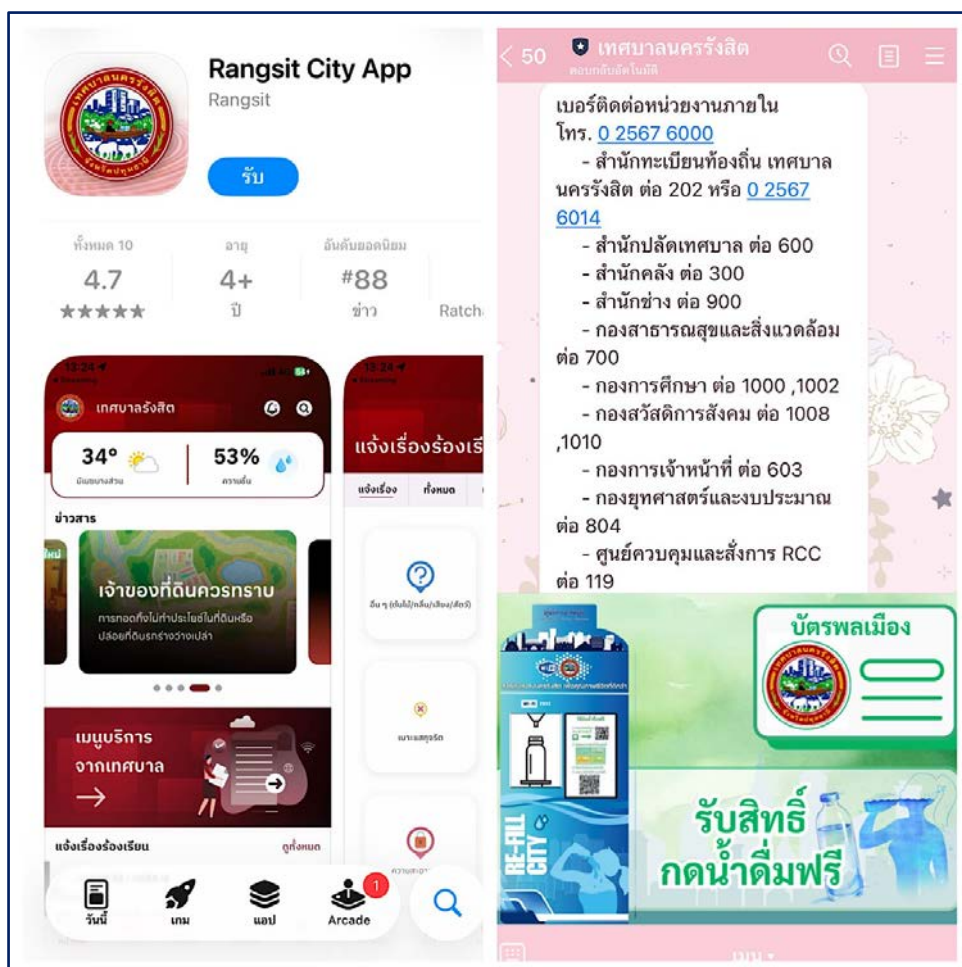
Rangsit City App
Rangsit
รับ

ทั้งหมด 10
4.7
★★★★★

อายุ
4+
ปี

อันดับยอดนิยม
#88
ข่าว

Ratch

13:24
เทศบาลรังสิต
34°
53%
ข่าวสาร
เจ้าของที่ดินควรทราบ
การทอดทิ้งไม่ทำประโยชน์ในที่ดินหรือปล่อยที่ดินรกร้างว่างเปล่า
เมนูบริการ
จากเทศบาล
→
แจ้งเรื่องร้องเรียน
ดูทั้งหมด

13:24
แจ้งเรื่องร้องเรี
แจ้งเรื่อง
ทั้งหมด
อื่น ๆ
เบาะแสทุจริต

วันนี้
เกม
แอป
Arcade
1

< 50
เทศบาลนครรังสิต
ตอบกลับอัตโนมัติ

เบอร์ติดต่อหน่วยงานภายใน โทร. 0 2567 6000
- สำนักทะเบียนท้องถิ่น เทศบาลนครรังสิต ต่อ 202 หรือ 0 2567 6014
- สำนักปลัดเทศบาล ต่อ 600
- สำนักคลัง ต่อ 300
- สำนักช่าง ต่อ 900
- กองสาธารณสุขและสิ่งแวดล้อม ต่อ 700
- กองการศึกษา ต่อ 1000 ,1002
- กองสวัสดิการสังคม ต่อ 1008 ,1010
- กองการเจ้าหน้าที่ ต่อ 603
- กองยุทธศาสตร์และงบประมาณ ต่อ 804
- ศูนย์ควบคุมและสั่งการ RCC ต่อ 119

บัตรพลเมือง
RE-FILL CITY
รับสิทธิ์
กดน้ำดื่มฟรี